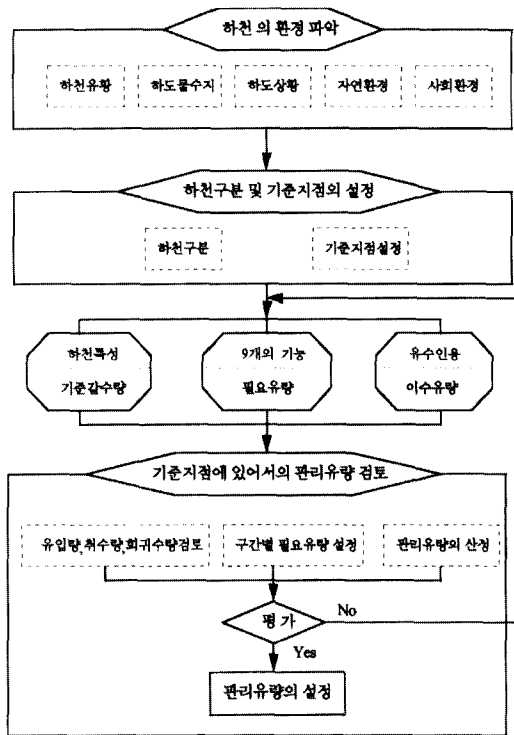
하천 의 환경 파악

하천유황

하도물수지

하도상황

자연환경

사회환경

하천구분 및 기준지점의 설정

하천구분

기준지점설정

하천특성

기준갈수량

9개의 기능

필요유량

유수인용

이수유량

기준지점에 있어서의 관리유량 검토

유입량,취수량,회귀수량검토

구간별 필요유량 설정

관리유량의 산정

평 가

No

Yes

관리유량의 설정